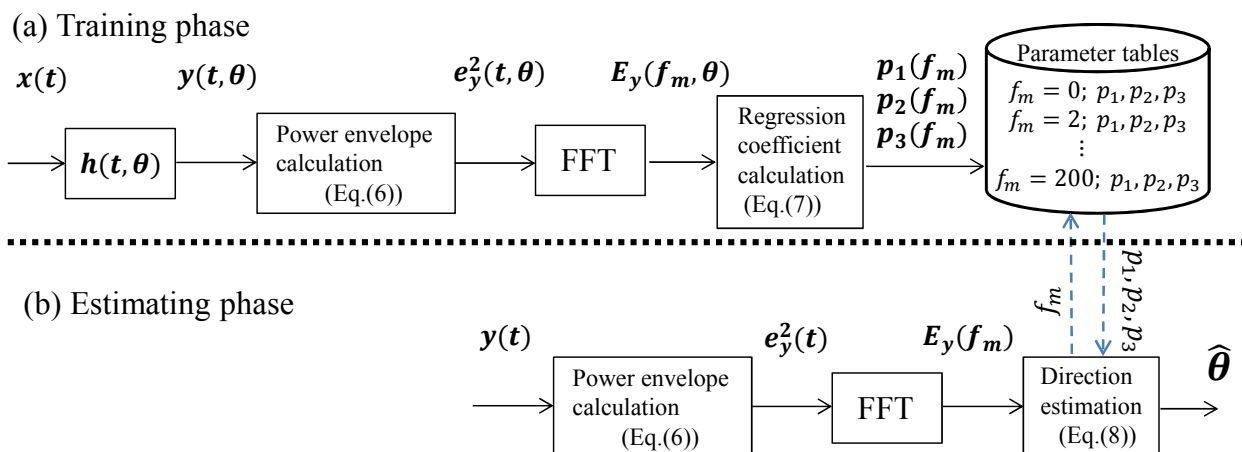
(a) Training phase

$\boldsymbol{x(t)}$

$\boldsymbol{h(t,\theta)}$

$\boldsymbol{y(t,\theta)}$

Power envelope calculation (Eq.(6))

$\boldsymbol{e_y^2(t,\theta)}$

FFT

$\boldsymbol{E_y(f_m,\theta)}$

Regression coefficient calculation (Eq.(7))

$\boldsymbol{p_1(f_m)}$
$\boldsymbol{p_2(f_m)}$
$\boldsymbol{p_3(f_m)}$

Parameter tables
$f_m = 0;\ p_1, p_2, p_3$
$f_m = 2;\ p_1, p_2, p_3$
⋮
$f_m = 200;\ p_1, p_2, p_3$

(b) Estimating phase

$f_m$

$p_1, p_2, p_3$

$\boldsymbol{y(t)}$

Power envelope calculation (Eq.(6))

$\boldsymbol{e_y^2(t)}$

FFT

$\boldsymbol{E_y(f_m)}$

Direction estimation (Eq.(8))

$\boldsymbol{\hat{\theta}}$